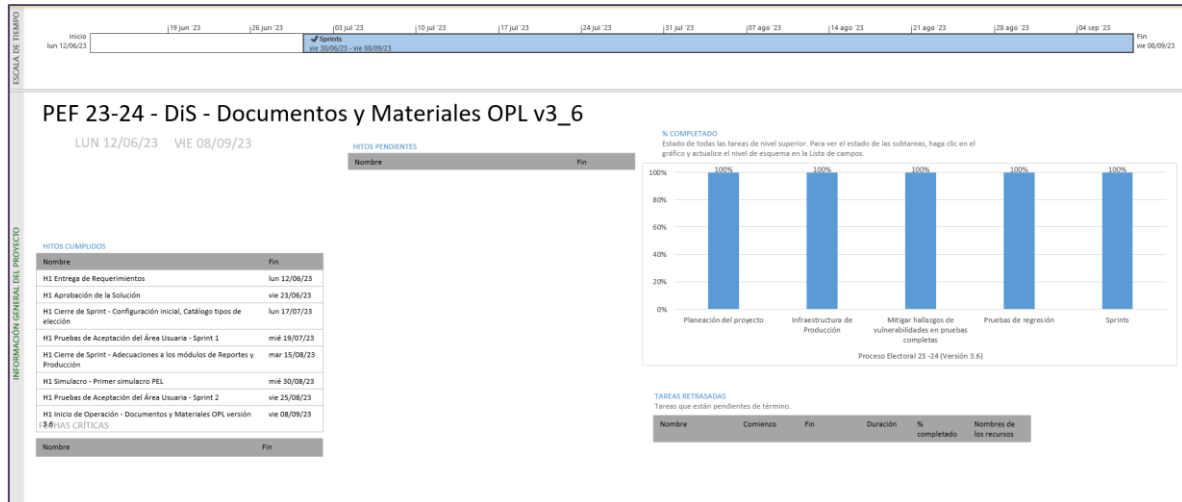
ESCALA DE TIEMPO

Inicio
lun 12/06/23

19 jun '23 | 26 jun '23 | 03 jul '23 | 10 jul '23 | 17 jul '23 | 24 jul '23 | 31 jul '23 | 07 ago '23 | 14 ago '23 | 21 ago '23 | 28 ago '23 | 04 sep '23

Sprints
vie 30/06/23 - vie 08/09/23

Fin
vie 08/09/23

INFORMACIÓN GENERAL DEL PROYECTO

PEF 23-24 - DiS - Documentos y Materiales OPL v3_6

LUN 12/06/23 VIE 08/09/23

HITOS PENDIENTES

| Nombre | Fin |
|---|---|

% COMPLETADO
Estado de todas las tareas de nivel superior. Para ver el estado de las subtareas, haga clic en el gráfico y actualice el nivel de esquema en la Lista de campos.

100% 100% 100% 100% 100%

100%
80%
60%
40%
20%
0%

Planeación del proyecto | Infraestructura de Producción | Mitigar hallazgos de vulnerabilidades en pruebas completas | Pruebas de regresión | Sprints

Proceso Electoral 23 -24 (Versión 3.6)

HITOS CUMPLIDOS

| Nombre | Fin |
|---|---|
| H1 Entrega de Requerimientos | lun 12/06/23 |
| H1 Aprobación de la Solución | vie 23/06/23 |
| H1 Cierre de Sprint - Configuración inicial, Catálogo tipos de elección | lun 17/07/23 |
| H1 Pruebas de Aceptación del Área Usuaria - Sprint 1 | mié 19/07/23 |
| H1 Cierre de Sprint - Adecuaciones a los módulos de Reportes y Producción | mar 15/08/23 |
| H1 Simulacro - Primer simulacro PEL | mié 30/08/23 |
| H1 Pruebas de Aceptación del Área Usuaria - Sprint 2 | vie 25/08/23 |
| H1 Inicio de Operación - Documentos y Materiales OPL versión 3.6 | vie 08/09/23 |

FECHAS CRÍTICAS

| Nombre | Fin |
|---|---|

TAREAS RETRASADAS
Tareas que están pendientes de término.

| Nombre | Comienzo | Fin | Duración | % completado | Nombres de los recursos |
|---|---|---|---|---|---|